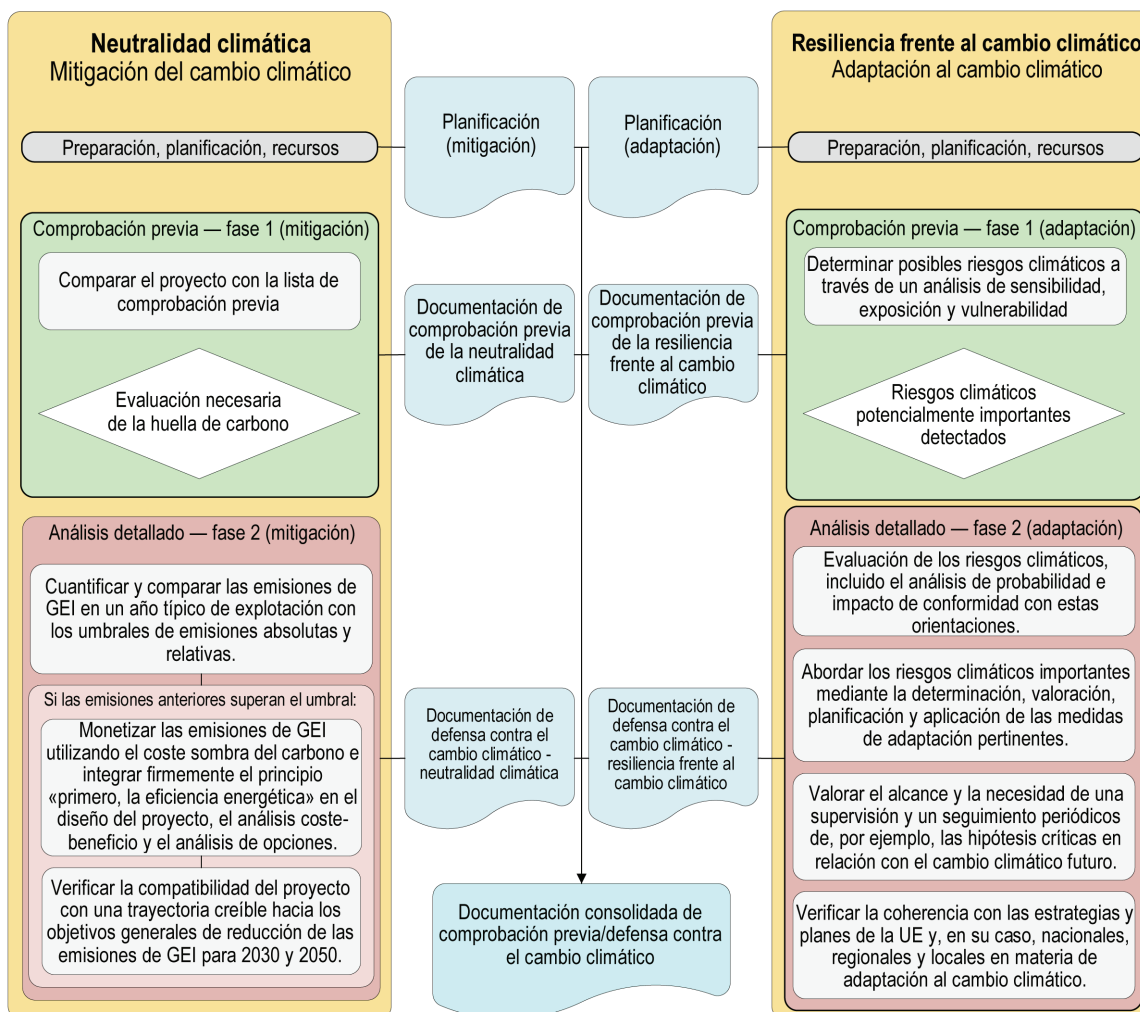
Neutralidad climática
Mitigación del cambio climático

Preparación, planificación, recursos

Comprobación previa — fase 1 (mitigación)

Comparar el proyecto con la lista de comprobación previa

Evaluación necesaria de la huella de carbono

Análisis detallado — fase 2 (mitigación)

Cuantificar y comparar las emisiones de GEI en un año típico de explotación con los umbrales de emisiones absolutas y relativas.

Si las emisiones anteriores superan el umbral:

Monetizar las emisiones de GEI utilizando el coste sombra del carbono e integrar firmemente el principio «primero, la eficiencia energética» en el diseño del proyecto, el análisis coste-beneficio y el análisis de opciones.

Verificar la compatibilidad del proyecto con una trayectoria creíble hacia los objetivos generales de reducción de las emisiones de GEI para 2030 y 2050.

Planificación (mitigación)

Planificación (adaptación)

Documentación de comprobación previa de la neutralidad climática

Documentación de comprobación previa de la resiliencia frente al cambio climático

Documentación de defensa contra el cambio climático - neutralidad climática

Documentación de defensa contra el cambio climático - resiliencia frente al cambio climático

Documentación consolidada de comprobación previa/defensa contra el cambio climático

Resiliencia frente al cambio climático
Adaptación al cambio climático

Preparación, planificación, recursos

Comprobación previa — fase 1 (adaptación)

Determinar posibles riesgos climáticos a través de un análisis de sensibilidad, exposición y vulnerabilidad

Riesgos climáticos potencialmente importantes detectados

Análisis detallado — fase 2 (adaptación)

Evaluación de los riesgos climáticos, incluido el análisis de probabilidad e impacto de conformidad con estas orientaciones.

Abordar los riesgos climáticos importantes mediante la determinación, valoración, planificación y aplicación de las medidas de adaptación pertinentes.

Valorar el alcance y la necesidad de una supervisión y un seguimiento periódicos de, por ejemplo, las hipótesis críticas en relación con el cambio climático futuro.

Verificar la coherencia con las estrategias y planes de la UE y, en su caso, nacionales, regionales y locales en materia de adaptación al cambio climático.